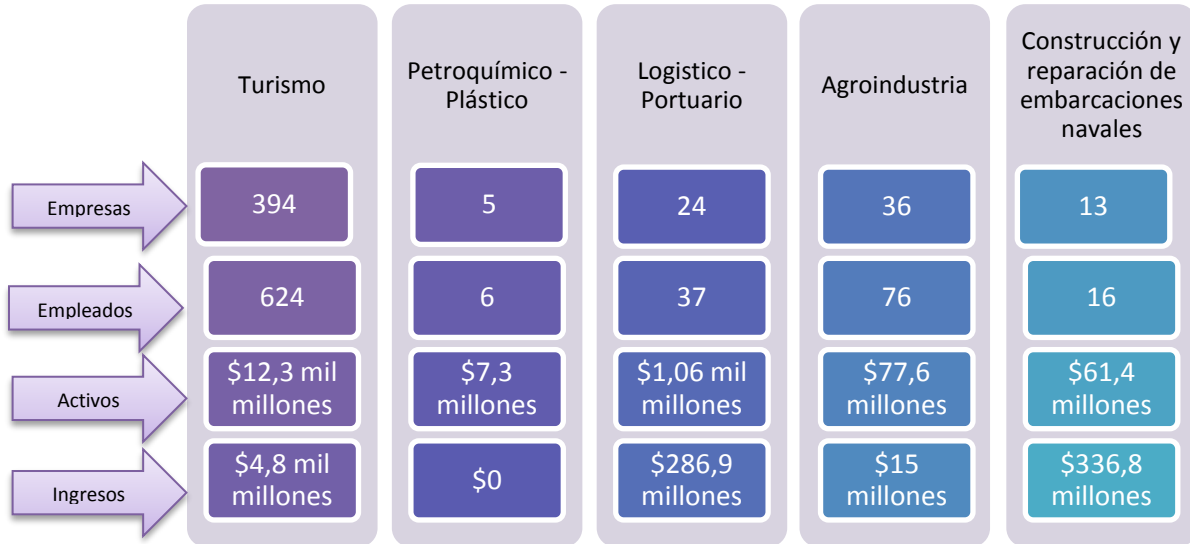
| | Turismo | Petroquímico - Plástico | Logistico - Portuario | Agroindustria | Construcción y reparación de embarcaciones navales |
|---|---|---|---|---|---|
| Empresas | 394 | 5 | 24 | 36 | 13 |
| Empleados | 624 | 6 | 37 | 76 | 16 |
| Activos | \$12,3 mil millones | \$7,3 millones | \$1,06 mil millones | \$77,6 millones | \$61,4 millones |
| Ingresos | \$4,8 mil millones | \$0 | \$286,9 millones | \$15 millones | \$336,8 millones |